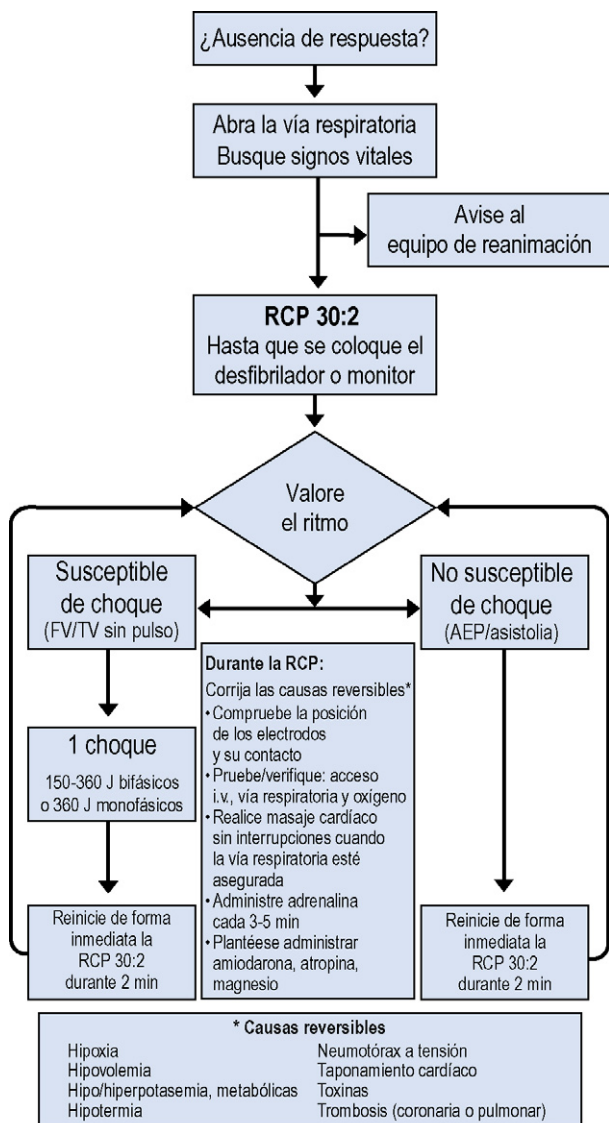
¿Ausencia de respuesta?

Abra la vía respiratoria
Busque signos vitales

Avise al
equipo de reanimación

**RCP 30:2**
Hasta que se coloque el desfibrilador o monitor

Valore
el ritmo

Susceptible de choque
(FV/TV sin pulso)

1 choque
150-360 J bifásicos o 360 J monofásicos

Reinicie de forma inmediata la RCP 30:2 durante 2 min

**Durante la RCP:**
Corrija las causas reversibles*
• Compruebe la posición de los electrodos y su contacto
• Pruebe/verifique: acceso i.v., vía respiratoria y oxígeno
• Realice masaje cardíaco sin interrupciones cuando la vía respiratoria esté asegurada
• Administre adrenalina cada 3-5 min
• Plantéese administrar amiodarona, atropina, magnesio

No susceptible de choque
(AEP/asistolia)

Reinicie de forma inmediata la RCP 30:2 durante 2 min

**\* Causas reversibles**

| | |
|---|---|
| Hipoxia | Neumotórax a tensión |
| Hipovolemia | Taponamiento cardíaco |
| Hipo/hiperpotasemia, metabólicas | Toxinas |
| Hipotermia | Trombosis (coronaria o pulmonar) |